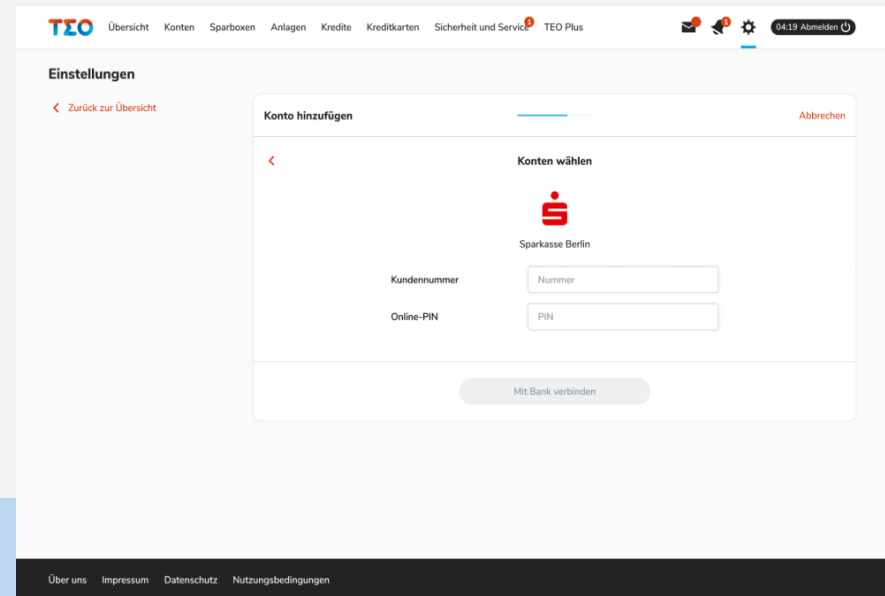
TΣO Übersicht Konten Sparboxen Anlagen Kredite Kreditkarten Sicherheit und Service 1 TEO Plus

1

04:19 Abmelden

Einstellungen

Zurück zur Übersicht

Konto hinzufügen

Abbrechen

Konten wählen

Sparkasse Berlin

Kundennummer

Nummer

Online-PIN

PIN

Mit Bank verbinden

Über uns Impressum Datenschutz Nutzungsbedingungen